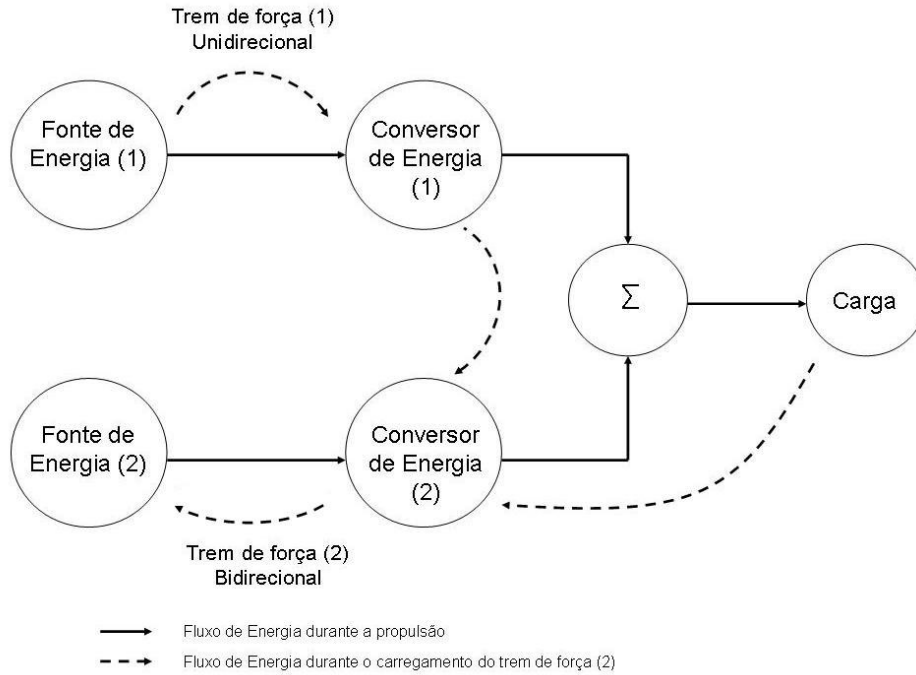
Trem de força (1)
Unidirecional

Fonte de Energia (1)

Conversor de Energia (1)

$\Sigma$

Carga

Fonte de Energia (2)

Conversor de Energia (2)

Trem de força (2)
Bidirecional

Fluxo de Energia durante a propulsão

Fluxo de Energia durante o carregamento do trem de força (2)